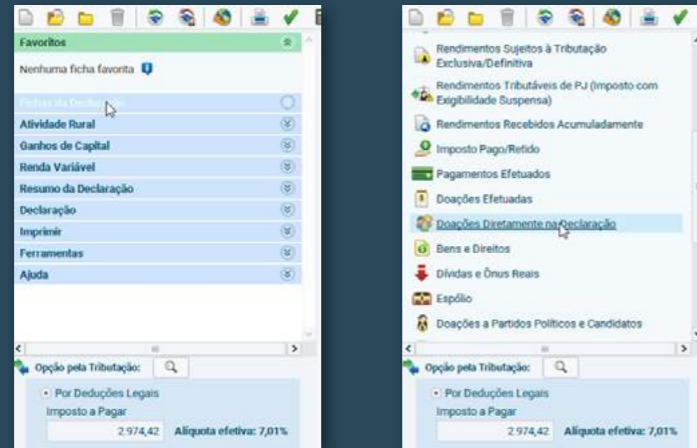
Favoritos

Nenhuma ficha favorita

Fichas da Declaração

Atividade Rural

Ganhos de Capital

Renda Variável

Resumo da Declaração

Declaração

Imprimir

Ferramentas

Ajuda

Opção pela Tributação:

Por Deduções Legais

Imposto a Pagar

2.974,42 Alíquota efetiva: 7,01%

Rendimentos Sujeitos à Tributação Exclusiva/Definitiva

Rendimentos Tributáveis de PJ (Imposto com Exigibilidade Suspensa)

Rendimentos Recebidos Acumuladamente

Imposto Pago/Retido

Pagamentos Efetuados

Doações Efetuadas

Doações Diretamente na Declaração

Bens e Direitos

Dívidas e Ônus Reais

Espólio

Doações a Partidos Políticos e Candidatos

Opção pela Tributação:

Por Deduções Legais

Imposto a Pagar

2.974,42 Alíquota efetiva: 7,01%